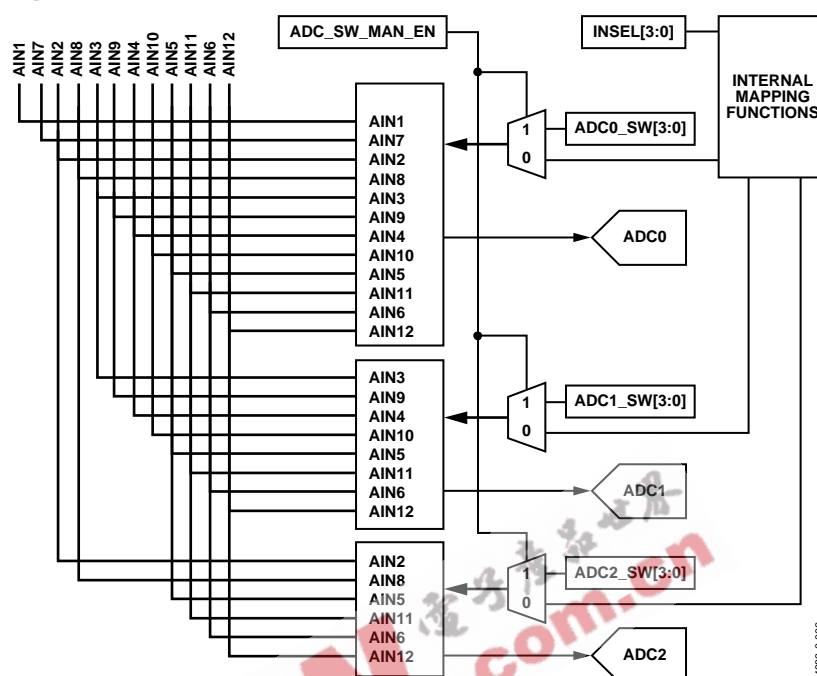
AIN1
AIN7
AIN2
AIN8
AIN3
AIN9
AIN4
AIN10
AIN5
AIN11
AIN6
AIN12

ADC_SW_MAN_EN

INSEL[3:0]

INTERNAL MAPPING FUNCTIONS

AIN1
AIN7
AIN2
AIN8
AIN3
AIN9
AIN4
AIN10
AIN5
AIN11
AIN6
AIN12

1
0
ADC0_SW[3:0]

ADC0

AIN3
AIN9
AIN4
AIN10
AIN5
AIN11
AIN6
AIN12

1
0
ADC1_SW[3:0]

ADC1

AIN2
AIN8
AIN5
AIN11
AIN6
AIN12

1
0
ADC2_SW[3:0]

ADC2

com.cn